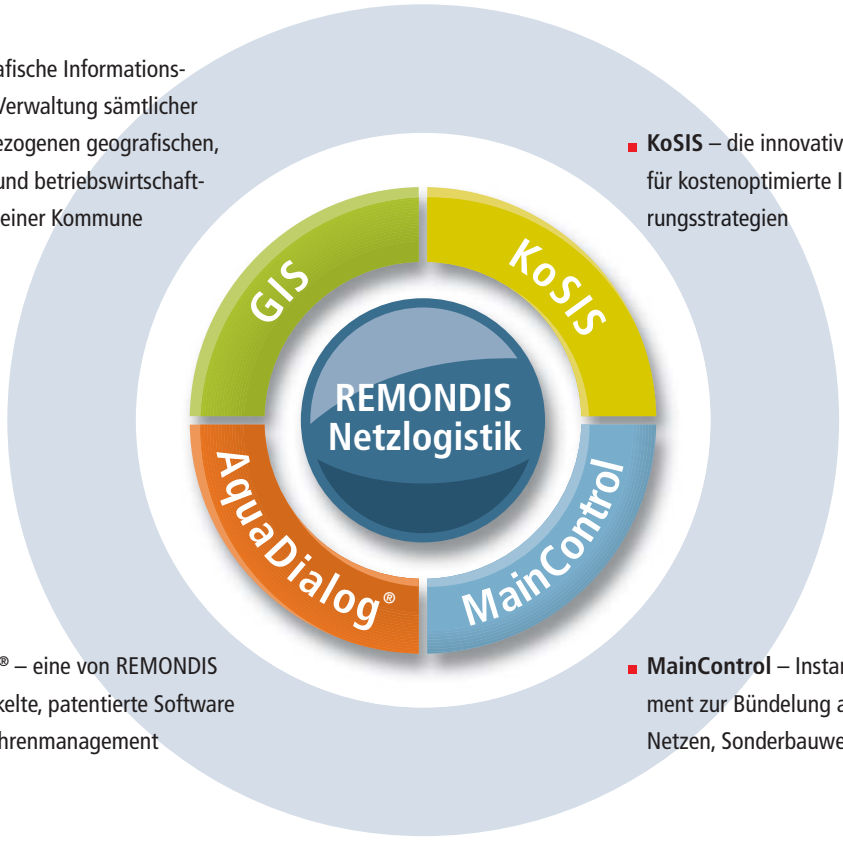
afische Informations-
Verwaltung sämtlicher
ezogenen geografischen,
und betriebswirtschaft-
einer Kommune

KoSIS – die innovativ
für kostenoptimierte I
rungsstrategien

GIS

KoSIS

REMONDIS
Netzlogistik

AquaDialog®

MainControl

® – eine von REMONDIS
kelte, patentierte Software
hrenmanagement

MainControl – Instan
ment zur Bündelung a
Netzen, Sonderbauwe